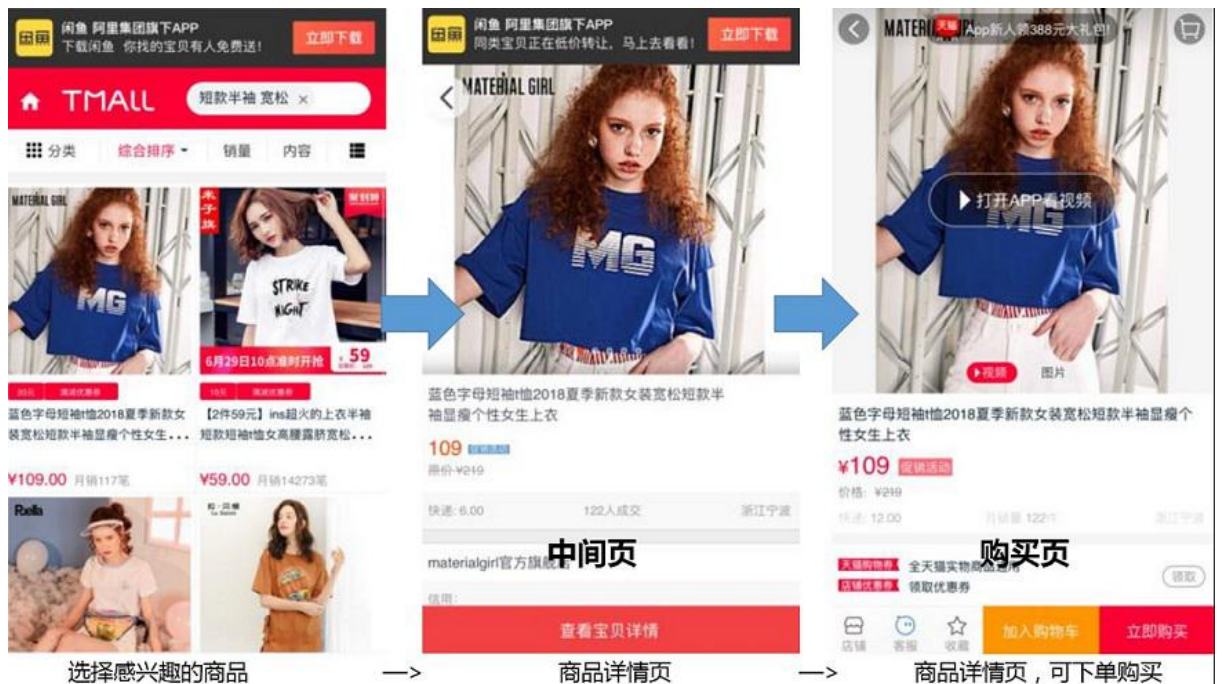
闲鱼 阿里集团旗下APP
下载闲鱼 你找的宝贝有人免费送!
立即下载

TMALL
短款半袖 宽松 ×

分类 综合排序 销量 内容

MATERIAL GIRL
MG
30元 满减优惠券
蓝色字母短袖t恤2018夏季新款女装宽松短款半袖显瘦个性女生...
¥109.00 月销117笔

STRIKE NIGHT
6月29日10点准时开抢 59
10元 满减优惠券
【2件59元】ins超火的上衣半袖短款短袖t恤女高腰露脐宽松...
¥59.00 月销14273笔

Rxella

闲鱼 阿里集团旗下APP
同类宝贝正在低价转让,马上去看看!
立即下载

MATERIAL GIRL
MG
蓝色字母短袖t恤2018夏季新款女装宽松短款半袖显瘦个性女生上衣
109 促销活动
原价 ¥219
快递: 6.00 122人成交 浙江宁波
materialgirl官方旗舰店
中间页
信用:
查看宝贝详情

MATERIAL GIRL
天猫 App新人领388元大礼包!
打开APP看视频
视频 图片
蓝色字母短袖t恤2018夏季新款女装宽松短款半袖显瘦个性女生上衣
¥109 促销活动
价格: ¥219
快递: 12.00 月销量 122件 浙江宁波
购买页
天猫购物券 全天猫实物商品通用
店铺优惠券 领取优惠券
领取
店铺 客服 收藏 加入购物车 立即购买

选择感兴趣的商品 —> 商品详情页 —> 商品详情页,可下单购买